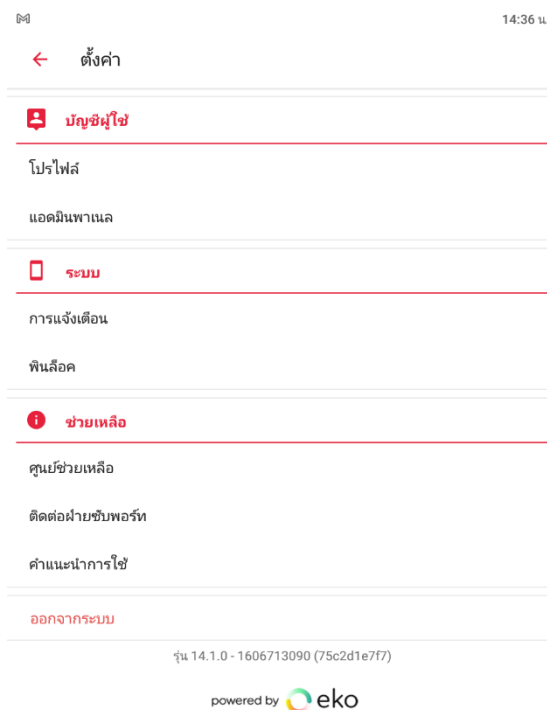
14:36 น

ตั้งค่า

บัญชีผู้ใช้

โปรไฟล์

แอดมินพาเนล

ระบบ

การแจ้งเตือน

พินล็อค

ช่วยเหลือ

ศูนย์ช่วยเหลือ

ติดต่อฝ่ายซัพพอร์ท

คำแนะนำการใช้

ออกจากระบบ

รุ่น 14.1.0 - 1606713090 (75c2d1e7f7)

powered by eko